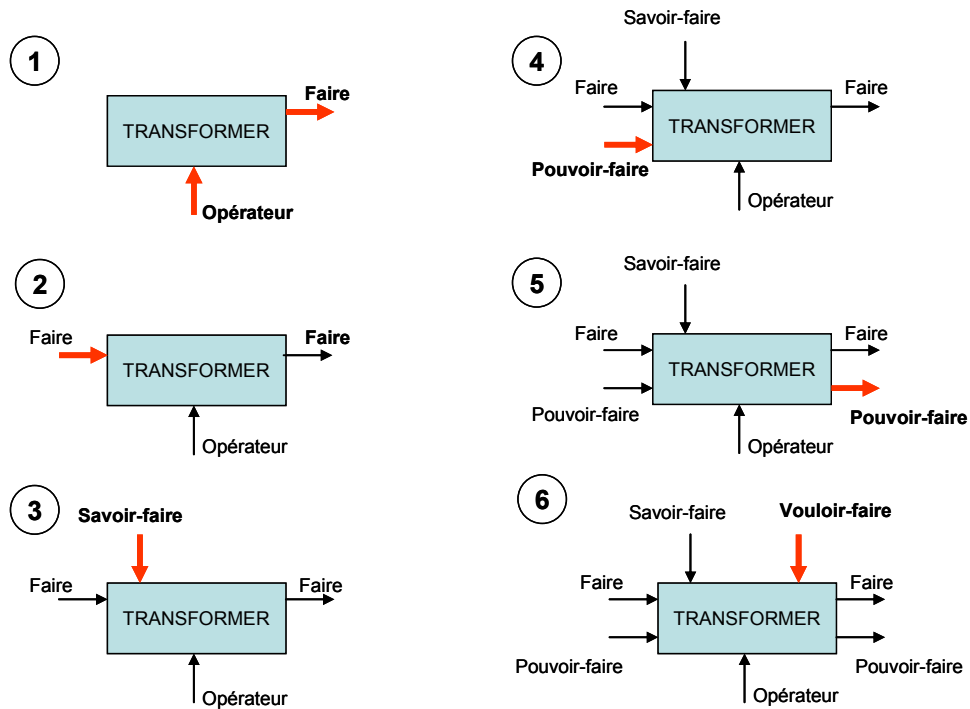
1

TRANSFORMER

Faire

Opérateur

2

Faire

TRANSFORMER

Faire

Opérateur

3

Savoir-faire

Faire

TRANSFORMER

Faire

Opérateur

4

Savoir-faire

Faire

Pouvoir-faire

TRANSFORMER

Faire

Opérateur

5

Savoir-faire

Faire

Pouvoir-faire

TRANSFORMER

Faire

Pouvoir-faire

Opérateur

6

Savoir-faire

Vouloir-faire

Faire

Pouvoir-faire

TRANSFORMER

Faire

Pouvoir-faire

Opérateur